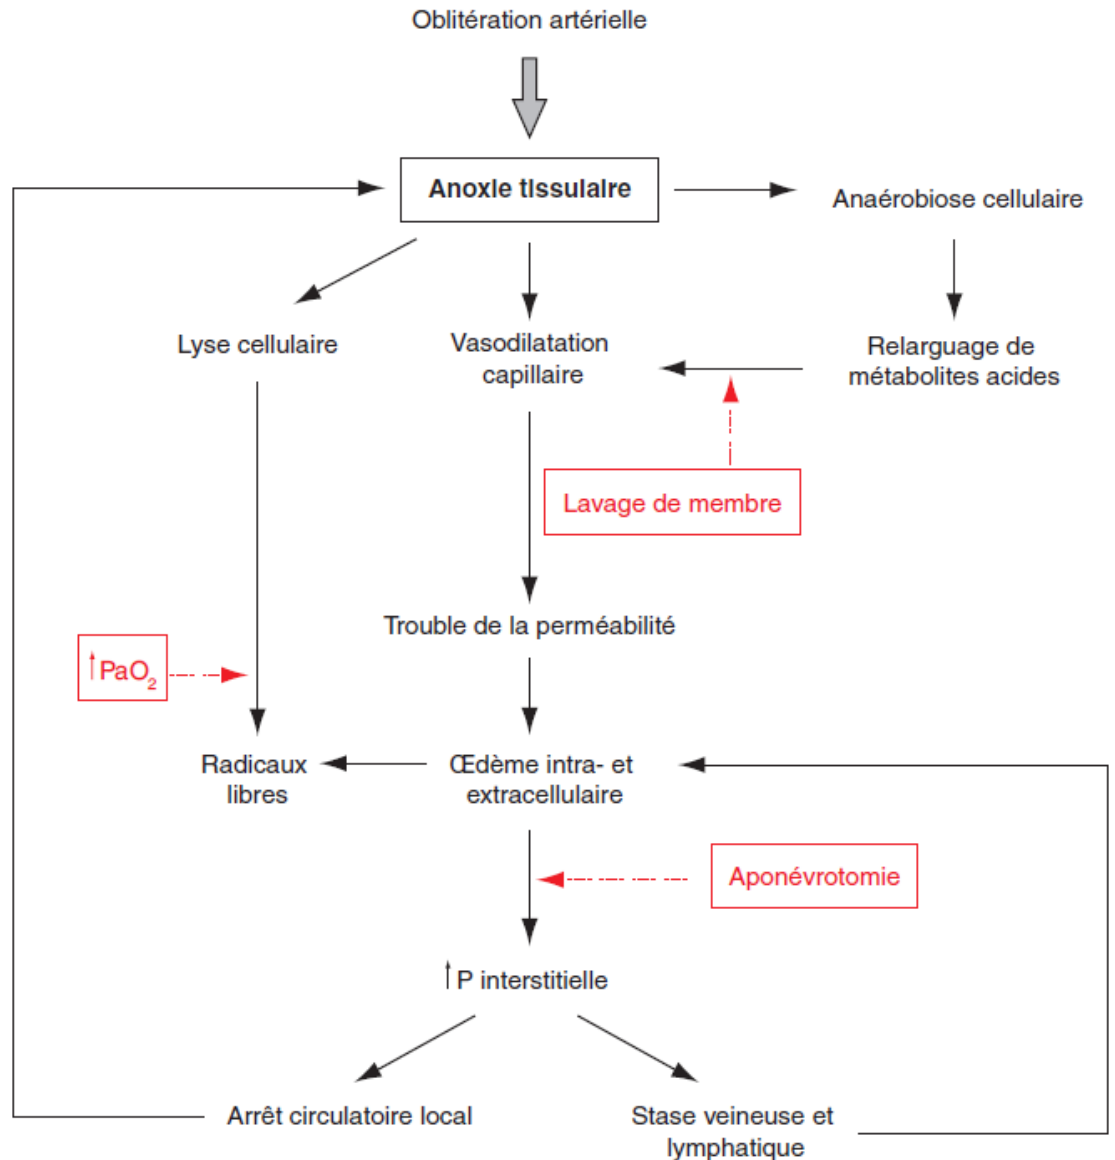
Oblitération artérielle

Anoxie tissulaire

Anaérobiose cellulaire

Lyse cellulaire

Vasodilatation capillaire

Relarguage de métabolites acides

Lavage de membre

Trouble de la perméabilité

↑$PaO_2$

Radicaux libres

Œdème intra- et extracellulaire

Aponévrotomie

↑P interstitielle

Arrêt circulatoire local

Stase veineuse et lymphatique